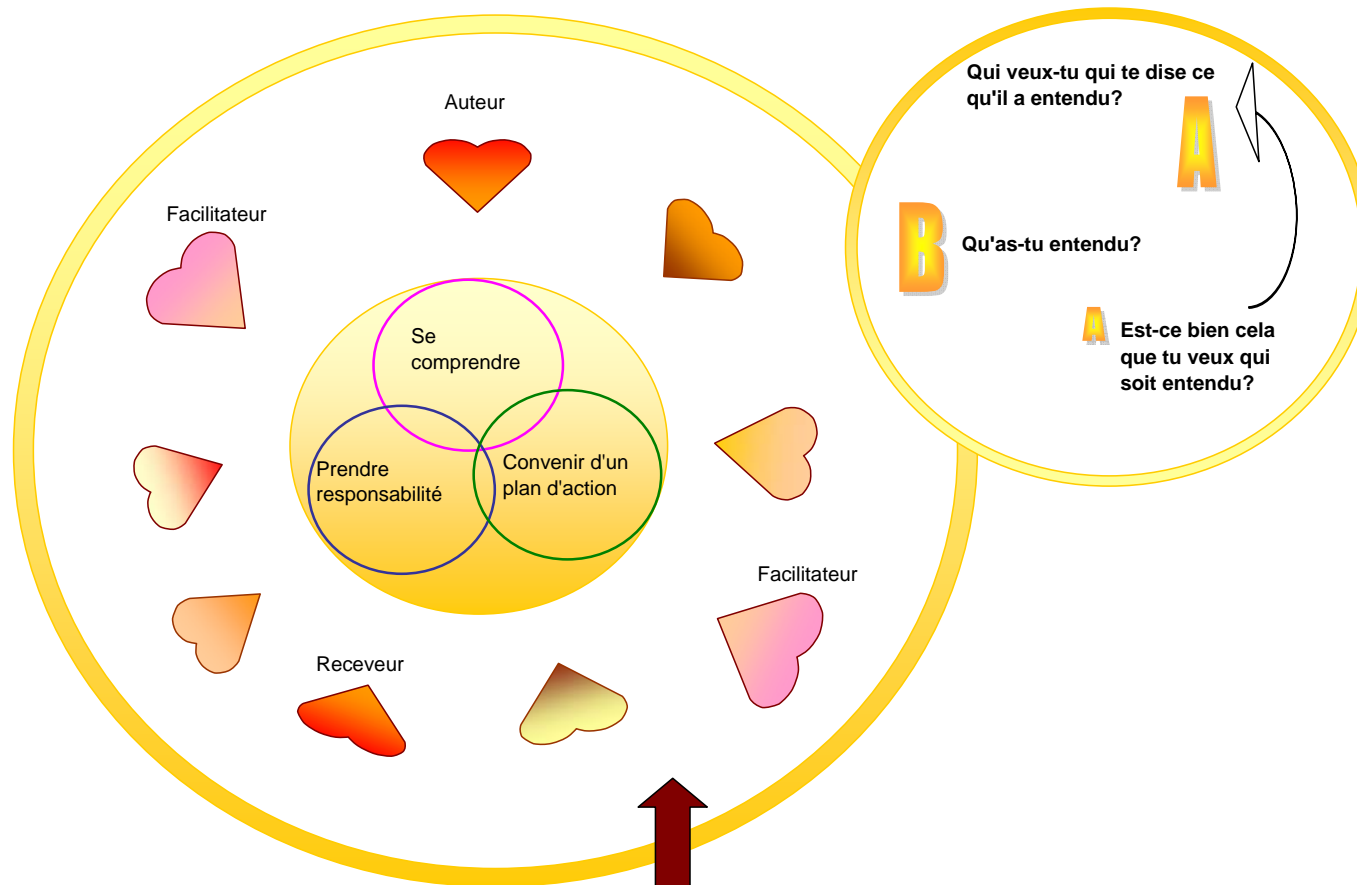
Auteur

Facilitateur

Se comprendre

Prendre responsabilité

Convenir d'un plan d'action

Facilitateur

Receveur

Qui veux-tu qui te dise ce qu'il a entendu?

A

B

Qu'as-tu entendu?

A

Est-ce bien cela que tu veux qui soit entendu?